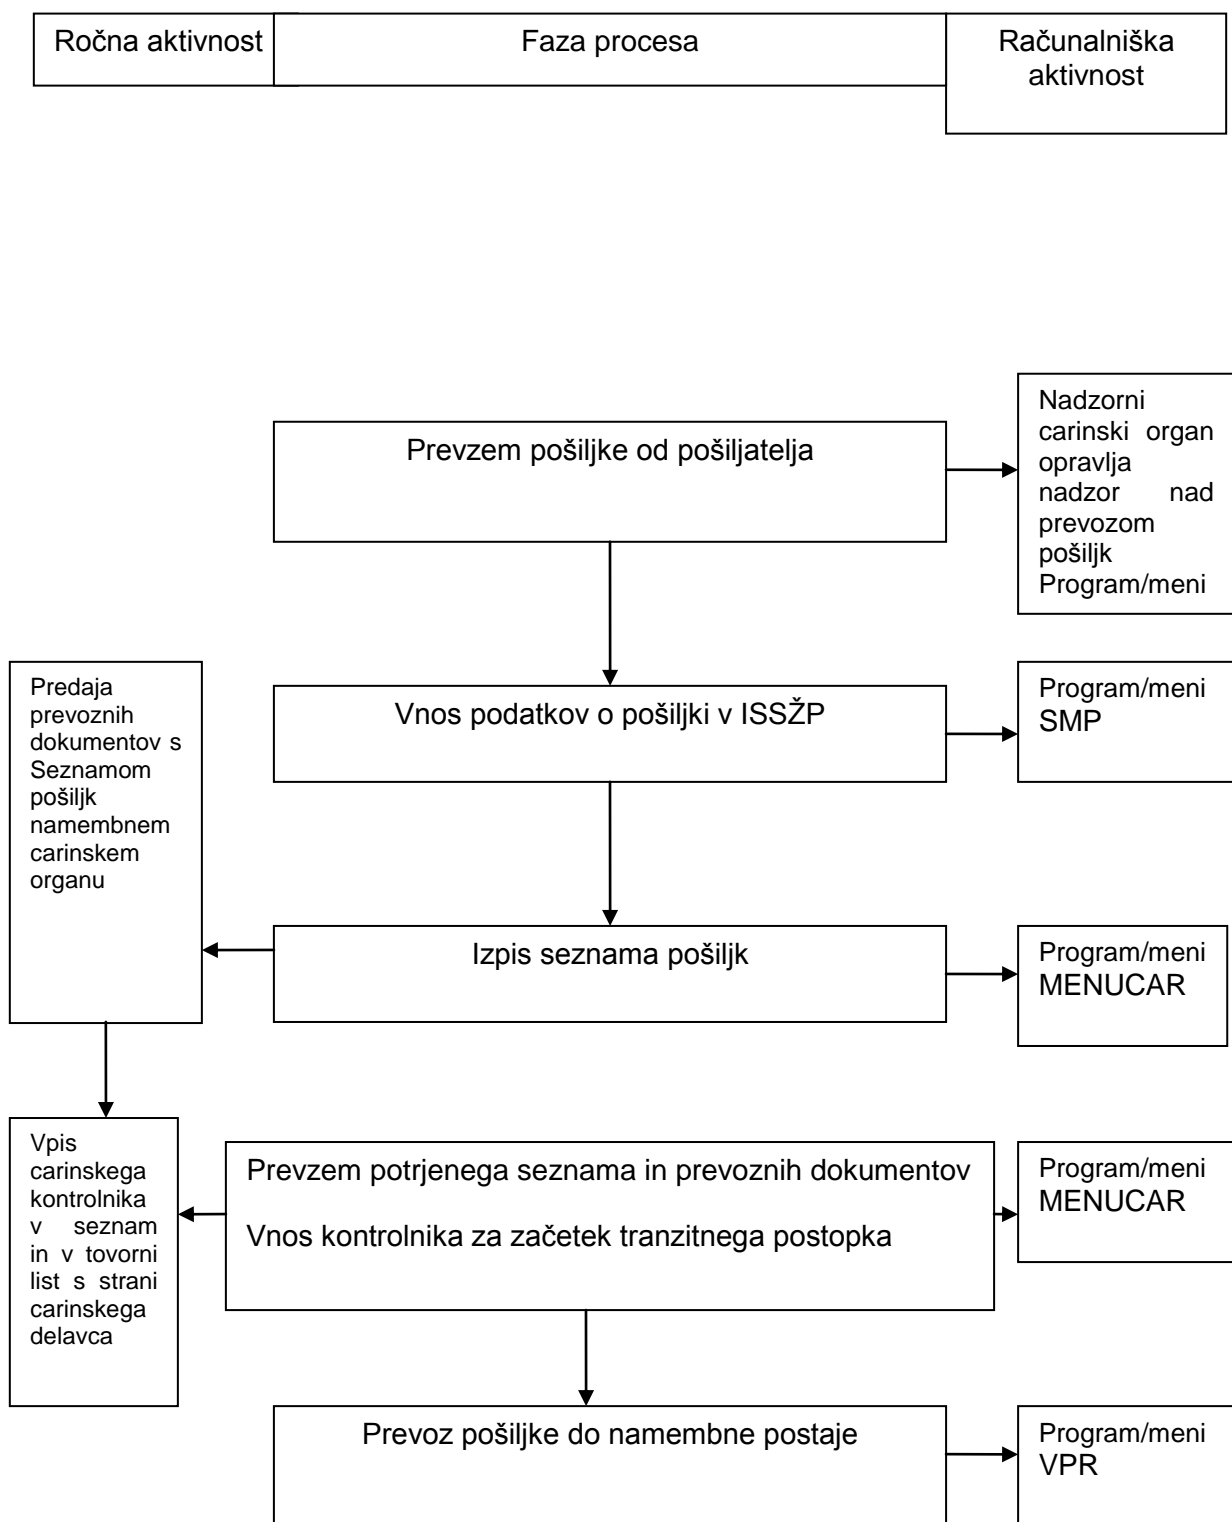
Ročna aktivnost

Faza procesa

Računalniška aktivnost

Prevzem pošiljke od pošiljatelja

Nadzorni carinski organ opravlja nadzor nad prevozom pošiljk Program/meni

Vnos podatkov o pošiljki v ISSŽP

Program/meni SMP

Predaja prevoznih dokumentov s Seznamom pošiljk namembnem carinskem organu

Izpis seznama pošiljk

Program/meni MENUCAR

Vpis carinskega kontrolnika v seznam in v tovorni list s strani carinskega delavca

Prevzem potrjenega seznama in prevoznih dokumentov

Vnos kontrolnika za začetek tranzitnega postopka

Program/meni MENUCAR

Prevoz pošiljke do namembne postaje

Program/meni VPR